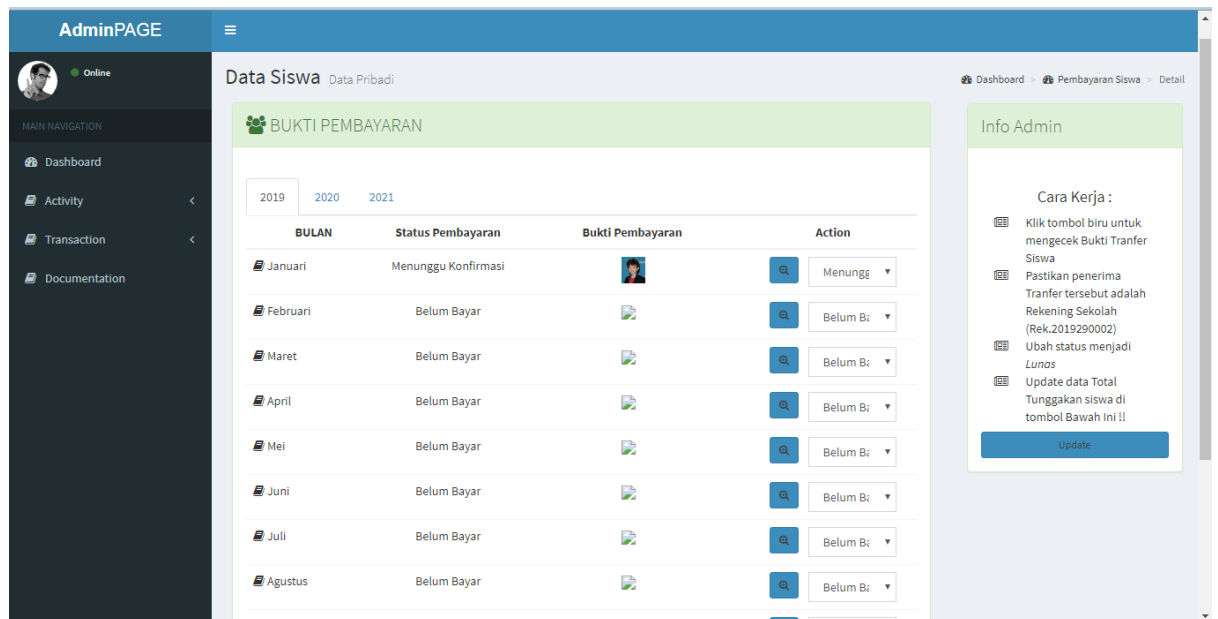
AdminPAGE

Online

MAIN NAVIGATION

Dashboard

Activity

Transaction

Documentation

Data Siswa Data Pribadi

Dashboard > Pembayaran Siswa > Detail

BUKTI PEMBAYARAN

2019 2020 2021

| BULAN | Status Pembayaran | Bukti Pembayaran | Action |
|---|---|---|---|
| Januari | Menunggu Konfirmasi | | Menungg |
| Februari | Belum Bayar | | Belum Ba |
| Maret | Belum Bayar | | Belum Ba |
| April | Belum Bayar | | Belum Ba |
| Mei | Belum Bayar | | Belum Ba |
| Juni | Belum Bayar | | Belum Ba |
| Juli | Belum Bayar | | Belum Ba |
| Agustus | Belum Bayar | | Belum Ba |

Info Admin

Cara Kerja :

Klik tombol biru untuk mengecek Bukti Tranfer Siswa

Pastikan penerima Tranfer tersebut adalah Rekening Sekolah (Rek.2019290002)

Ubah status menjadi Lunas

Update data Total Tunggakan siswa di tombol Bawah Ini !!

Update